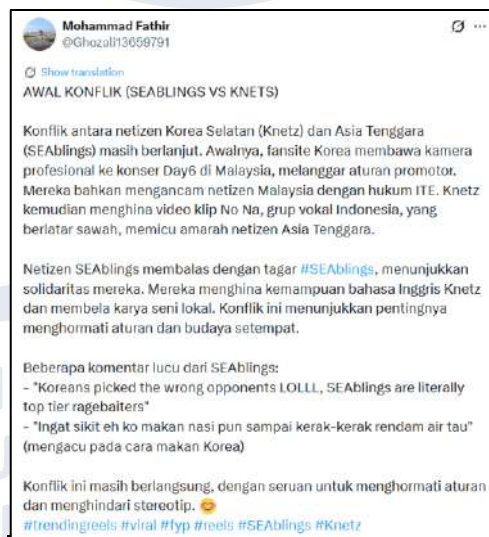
Mohammad Fathir
@Ghozali13659791

Show translation

AWAL KONFLIK (SEABLINGS VS KNETS)

Konflik antara netizen Korea Selatan (Knetz) dan Asia Tenggara (SEAblings) masih berlanjut. Awalnya, fansite Korea membawa kamera profesional ke konser Day6 di Malaysia, melanggar aturan promotor. Mereka bahkan mengancam netizen Malaysia dengan hukum ITE. Knetz kemudian menghina video klip No Na, grup vokal Indonesia, yang berlatar sawah, memicu amarah netizen Asia Tenggara.

Netizen SEAblings membalas dengan tagar #SEAblings, menunjukkan solidaritas mereka. Mereka menghina kemampuan bahasa Inggris Knetz dan membela karya seni lokal. Konflik ini menunjukkan pentingnya menghormati aturan dan budaya setempat.

Beberapa komentar lucu dari SEAblings:
- "Koreans picked the wrong opponents LOLLL, SEAblings are literally top tier ragebaiters"
- "Ingat sikit eh ko makan nasi pun sampai kerak-kerak rendam air tau" (mengacu pada cara makan Korea)

Konflik ini masih berlangsung, dengan seruan untuk menghormati aturan dan menghindari stereotip. 😊
#trendingreels #viral #fyp #reels #SEAblings #Knetz